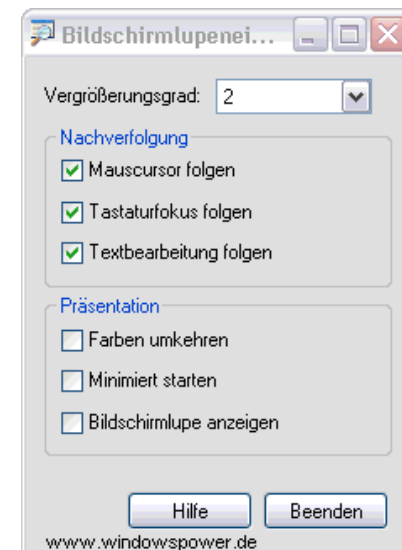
Bildschirmlupenei...

Vergrößerungsgrad: 2

Nachverfolgung

Mauscursor folgen

Tastaturfokus folgen

Textbearbeitung folgen

Präsentation

Farben umkehren

Minimiert starten

Bildschirmlupe anzeigen

Hilfe

Beenden

www.windowspower.de